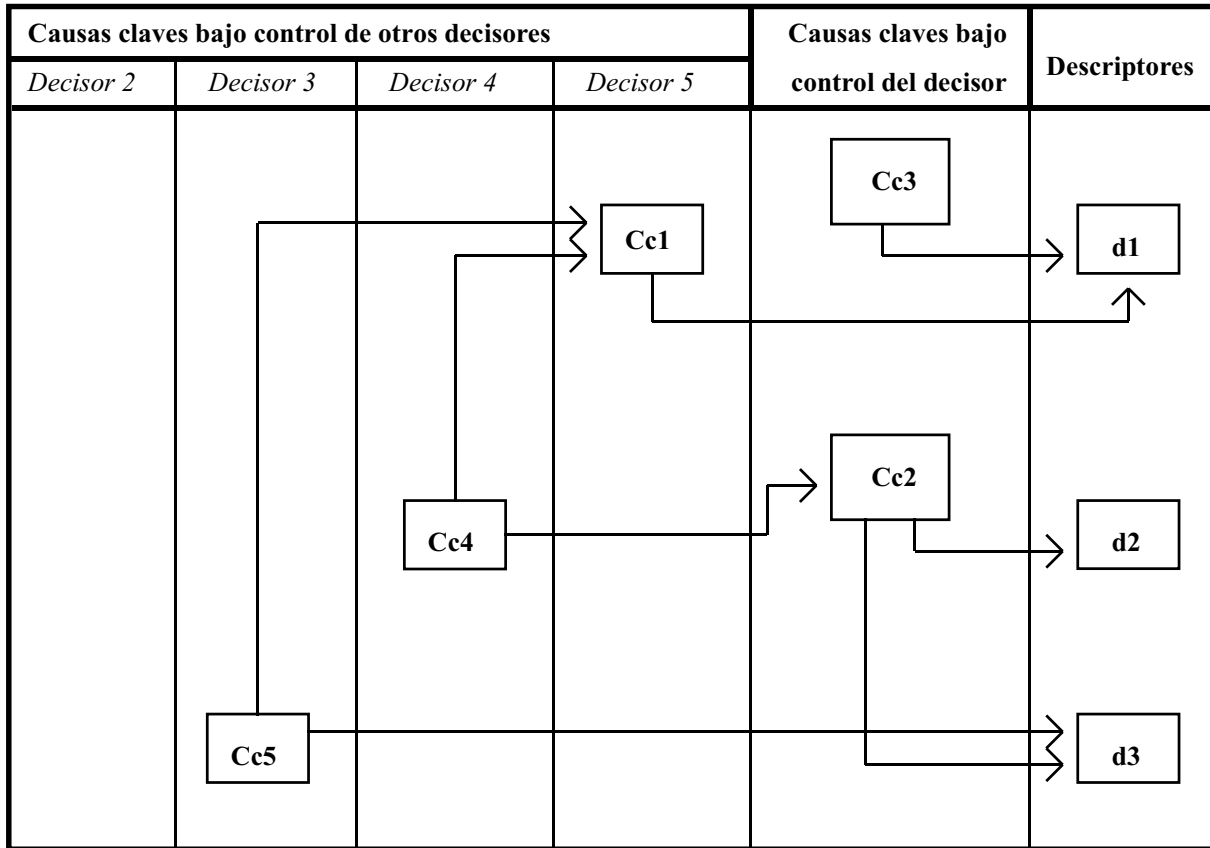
| Causas claves bajo control de otros decisores | | | | Causas claves bajo control del decisor | Descriptores |
|---|---|---|---|---|---|
| *Decisor 2* | *Decisor 3* | *Decisor 4* | *Decisor 5* | | |

Cc3
Cc1
d1
Cc2
Cc4
d2
Cc5
d3